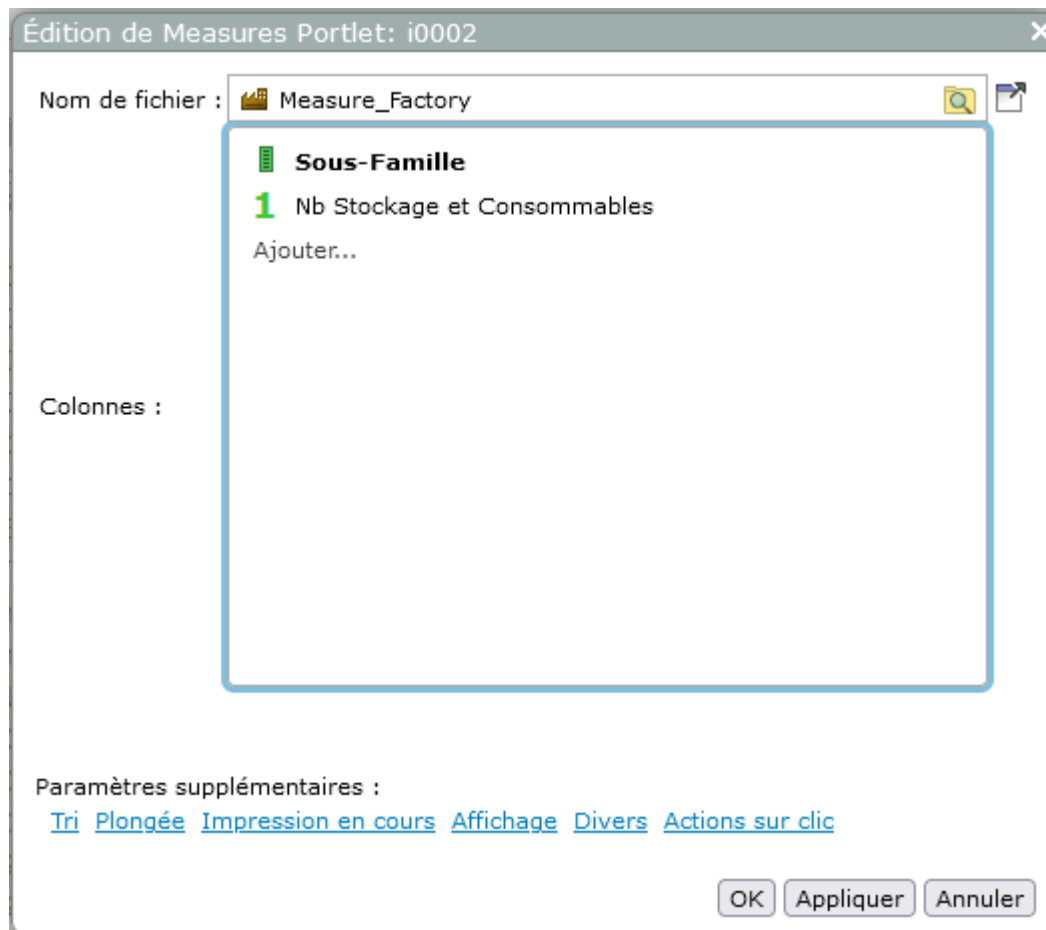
Édition de Measures Portlet: i0002

Nom de fichier : Measure_Factory

Sous-Famille
1 Nb Stockage et Consommables
Ajouter...

Colonnes :

Paramètres supplémentaires :
Tri Plongée Impression en cours Affichage Divers Actions sur clic

OK Appliquer Annuler